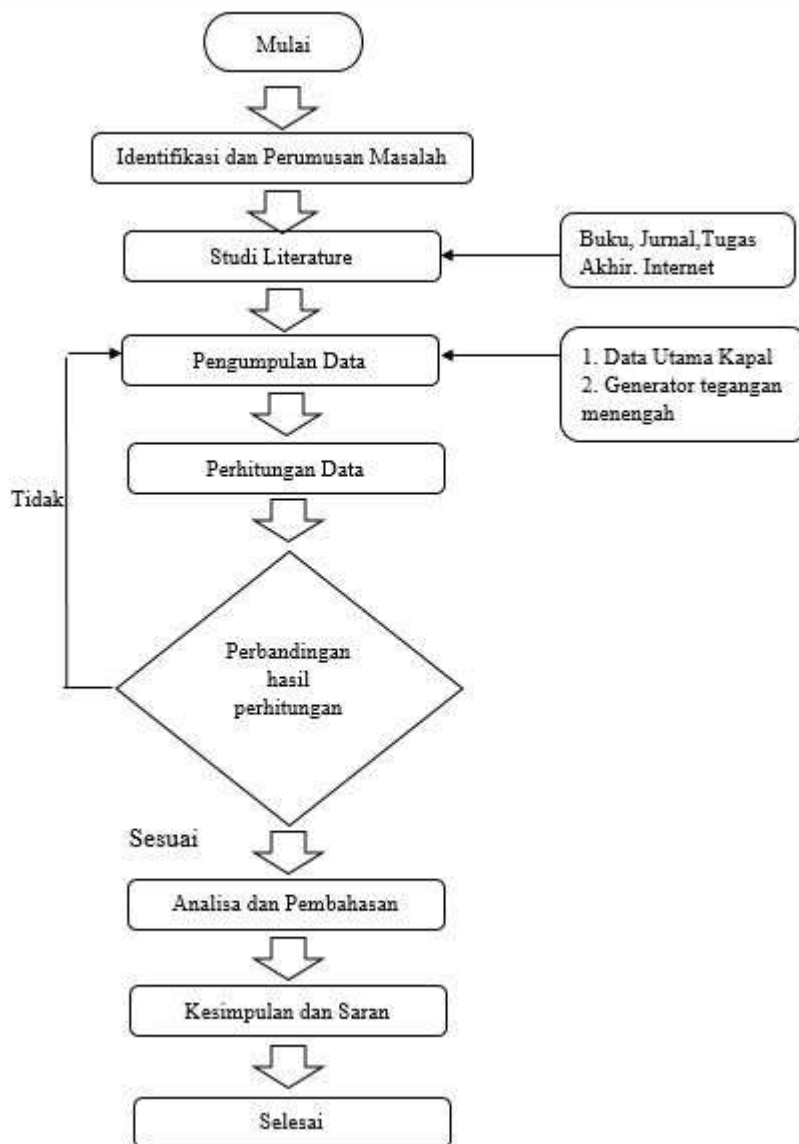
Mulai

Identifikasi dan Perumusan Masalah

Studi Literature

Buku, Jurnal,Tugas Akhir. Internet

Pengumpulan Data

1. Data Utama Kapal
2. Generator tegangan menengah

Perhitungan Data

Tidak

Perbandingan hasil perhitungan

Sesuai

Analisa dan Pembahasan

Kesimpulan dan Saran

Selesai